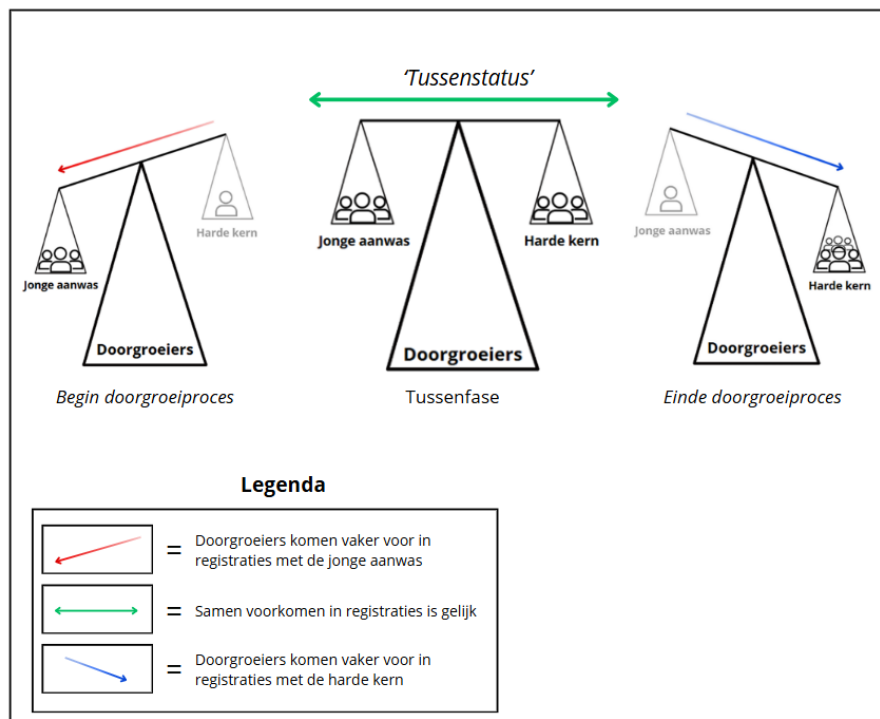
'Tussenstatus'

Harde kern

Jonge aanwas

Doorgroeiers

Begin doorgroeiproces

Jonge aanwas

Harde kern

Doorgroeiers

Tussenfase

Jonge aanwas

Harde kern

Doorgroeiers

Einde doorgroeiproces

Legenda

= Doorgroeiers komen vaker voor in registraties met de jonge aanwas

= Samen voorkomen in registraties is gelijk

= Doorgroeiers komen vaker voor in registraties met de harde kern